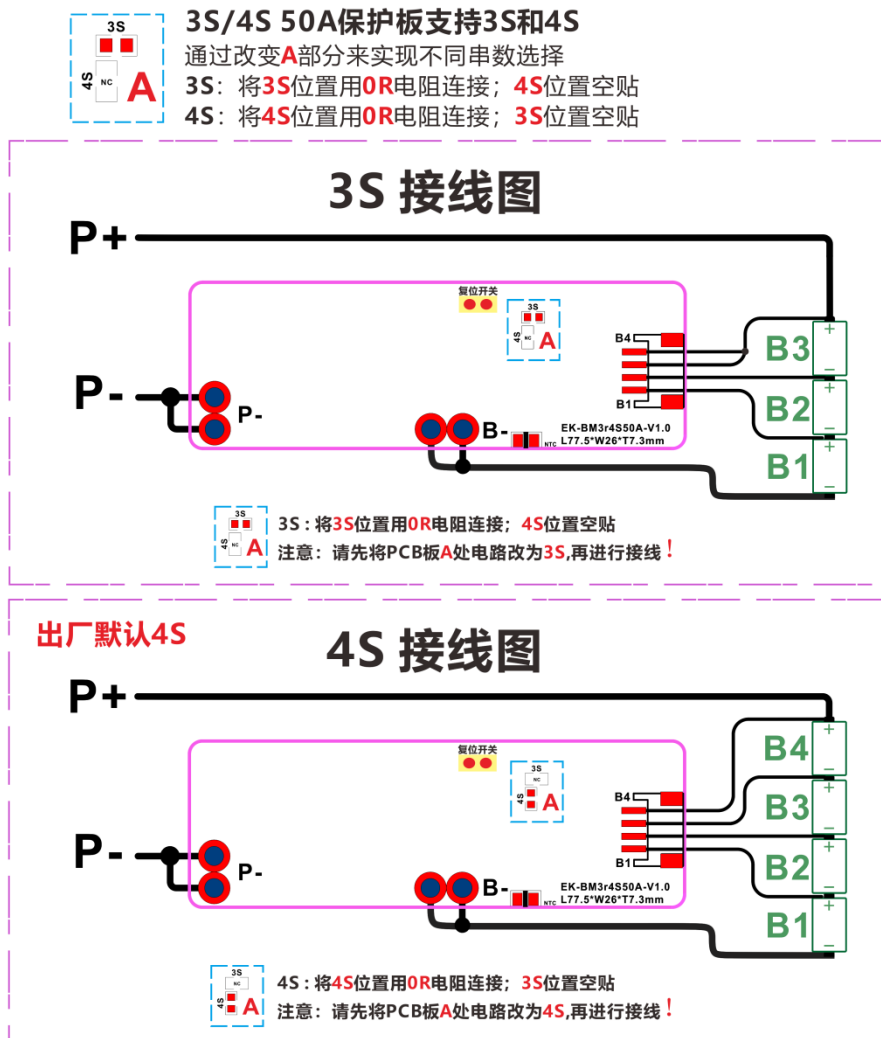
3S
4S NC A

3S/4S 50A保护板支持3S和4S
通过改变A部分来实现不同串数选择
3S：将3S位置用0R电阻连接；4S位置空贴
4S：将4S位置用0R电阻连接；3S位置空贴

3S 接线图

P+
P-
P-
复位开关
3S
4S NC A
B4
B1
B-
NTC
EK-BM3r4S50A-V1.0
L77.5*W26*T7.3mm
B3
B2
B1
+
−

3S
4S NC A
3S：将3S位置用0R电阻连接；4S位置空贴
注意：请先将PCB板A处电路改为3S,再进行接线！

出厂默认4S

4S 接线图

P+
P-
P-
复位开关
3S NC
4S A
B4
B1
B-
NTC
EK-BM3r4S50A-V1.0
L77.5*W26*T7.3mm
B4
B3
B2
B1
+
−

3S NC
4S A
4S：将4S位置用0R电阻连接；3S位置空贴
注意：请先将PCB板A处电路改为4S,再进行接线！